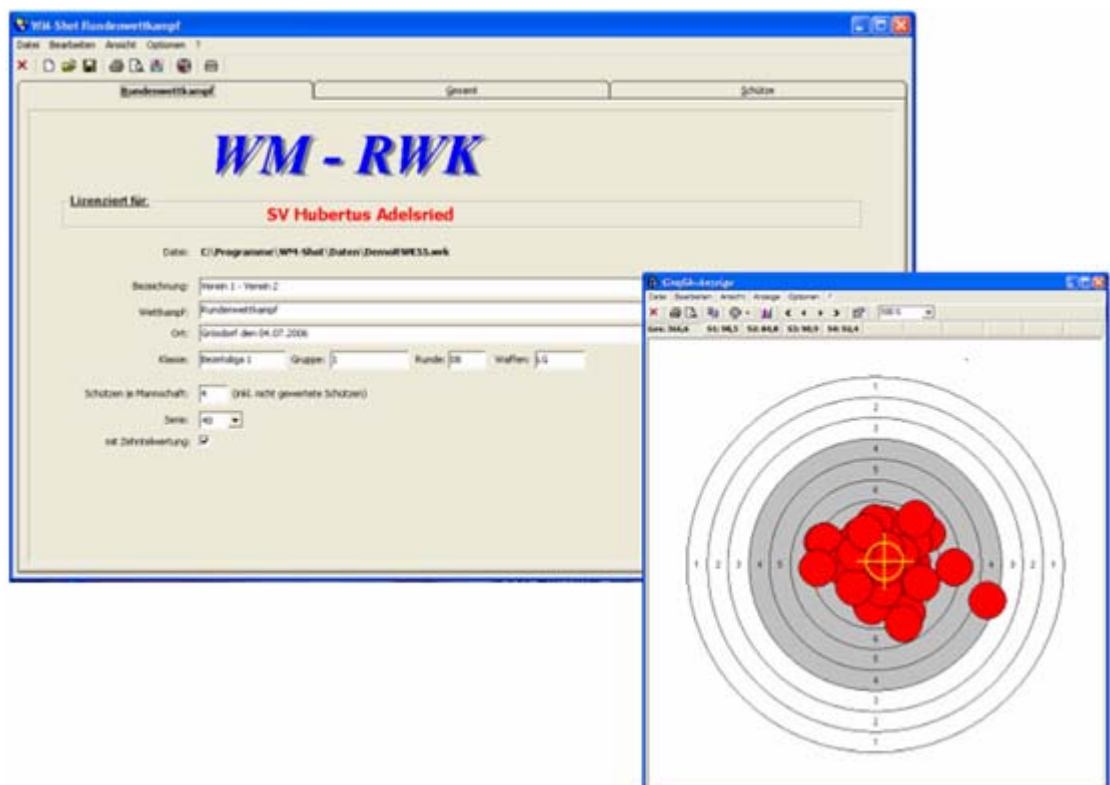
WM-Shot Rundenwettkampf

Datei Bearbeiten Ansicht Optionen ?

Rundenwettkampf | Gesamt | Schütze

WM - RWK

Lizenziert für:

SV Hubertus Adelsried

Datei: C:\Programme\WM-Shot\Daten\DemoRWESS.rwk

Bezeichnung: Verein 1 - Verein 2

Wettkampf: Rundenwettkampf

Ort: Grossdorf den 04.07.2006

Klasse: Bezirksliga 1 Gruppe: 1 Runde: 08 Waffen: LG

Schützen je Mannschaft: 4 (inkl. nicht gewertete Schützen)

Serie: 40

mit Zehntelwertung:

Grafik-Anzeige

Datei Bearbeiten Ansicht Anzeige Optionen ?

Ges: 366,6 S1: 90,5 S2: 84,8 S3: 90,9 S4: 92,4

1 2 3 4 5 6 7 8 9 4 5 6 3 2 1 1 2 3 4 5 4 3 2 1